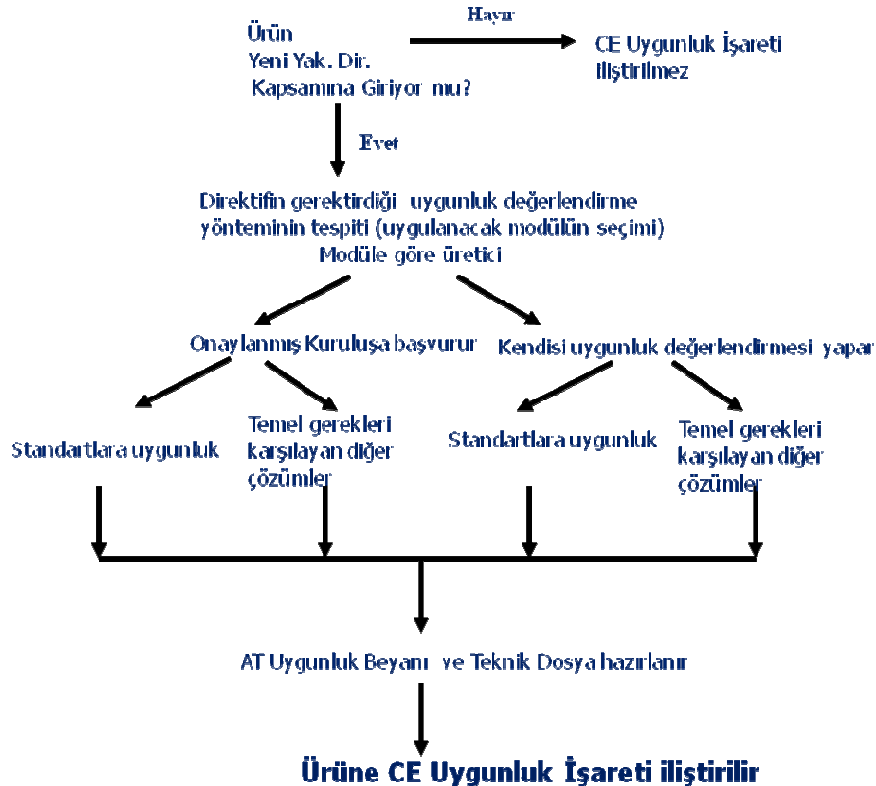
Ürün
Yeni Yak. Dir.
Kapsamına Giriyor mu?

Hayır

CE Uygunluk İşareti
iliştirilmez

Evet

Direktifin gerektirdiği uygunluk değerlendirme yönteminin tespiti (uygulanacak modülün seçimi)
Modüle göre üretici

Onaylanmış Kuruluşa başvurur

Kendisi uygunluk değerlendirmesi yapar

Standartlara uygunluk

Temel gerekleri karşılayan diğer çözümler

Standartlara uygunluk

Temel gerekleri karşılayan diğer çözümler

AT Uygunluk Beyanı ve Teknik Dosya hazırlanır

Ürüne CE Uygunluk İşareti iliştirilir